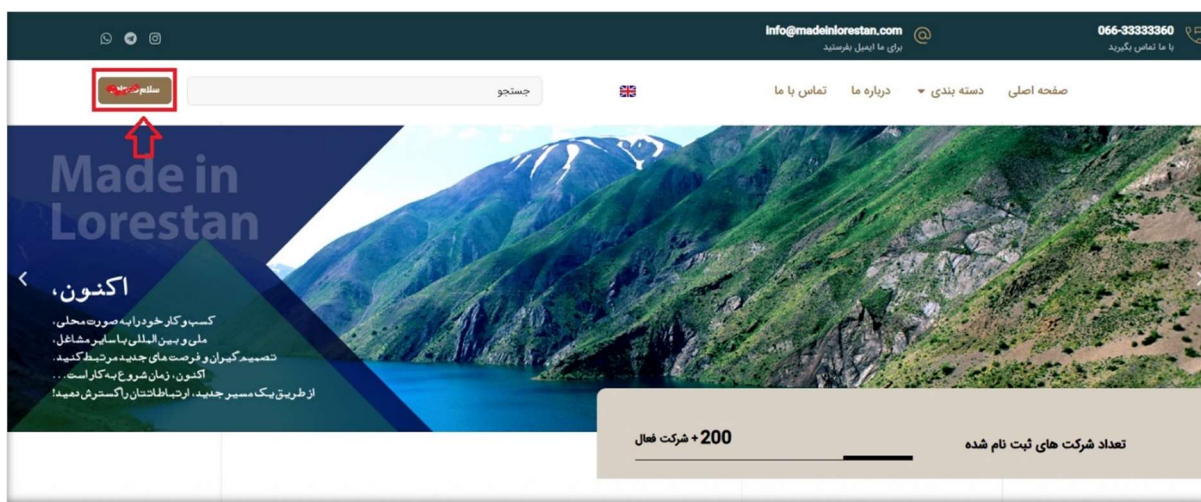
info@madeinlorestan.com
برای ما ایمیل بفرستید

066-33333360
با ما تماس بگیرید

سلام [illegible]

جستجو

صفحه اصلی
دسته بندی
درباره ما
تماس با ما

Made in Lorestan

اکنون،
کسب و کار خود را به صورت محلی،
ملی و بین المللی با سایر مشاغل،
تصمیم گیران و فرصت های جدید مرتبط کنید.
اکنون، زمان شروع به کار است...
از طریق یک مسیر جدید، ارتباطاتتان را گسترش دهید!

تعداد شرکت های ثبت نام شده
200+ شرکت فعال